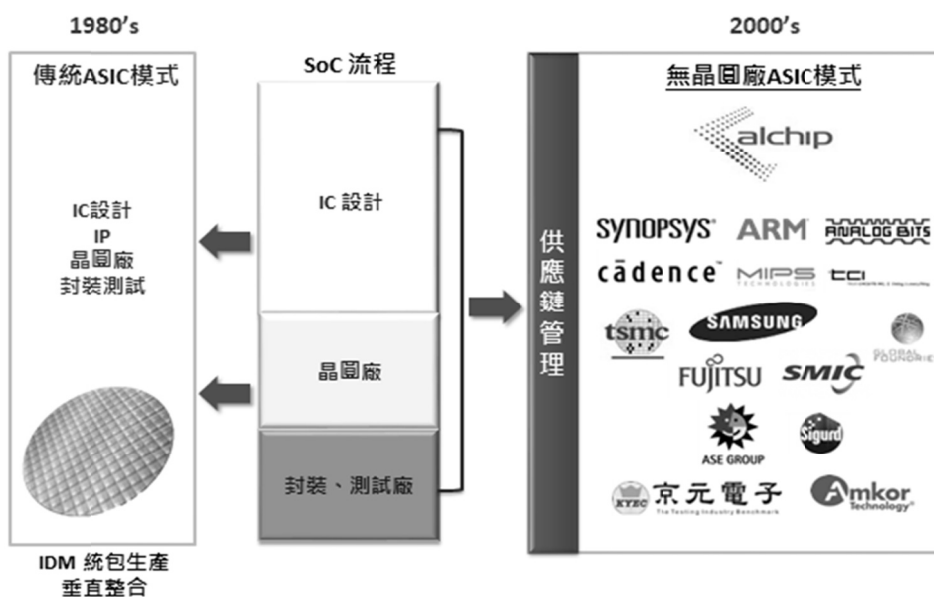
1980's

傳統ASIC模式

IC設計
IP
晶圓廠
封裝測試

IDM 統包生產
垂直整合

SoC 流程

IC 設計

晶圓廠

封裝、測試廠

2000's

供應鏈管理

無晶圓廠ASIC模式

alchip

SYNOPSYS ARM ANALOG BITS

cādence MIPS TECHNOLOGIES tci

tsmc SAMSUNG GLOBAL FOUNDRIES

FUJITSU SMIC

ASE GROUP Sigurd

KYEC 京元電子 The Testing Industry Benchmark

Amkor Technology